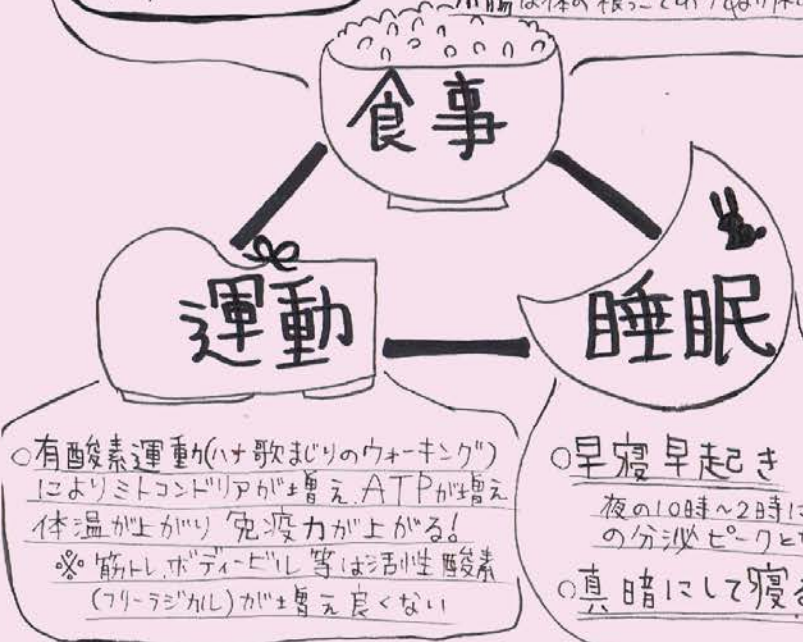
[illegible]小腸は体の根っこ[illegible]

食事

運動

睡眠

○有酸素運動(ハナ歌まじりのウォーキング)によりミトコンドリアが増え、ATPが増え体温が上がり免疫力が上がる!
※筋トレ、ボディービル等は活性酸素(フリーラジカル)が増え良くない

○早寝早起き
夜の10時~2時に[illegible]
の分泌ピークと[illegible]
○真暗にして寝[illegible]